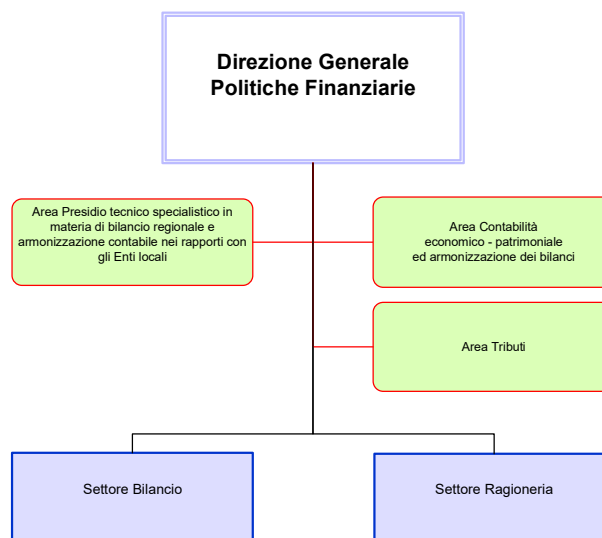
Direzione Generale Politiche Finanziarie

Area Presidio tecnico specialistico in materia di bilancio regionale e armonizzazione contabile nei rapporti con gli Enti locali

Area Contabilità economico - patrimoniale ed armonizzazione dei bilanci

Area Tributi

Settore Bilancio

Settore Ragioneria